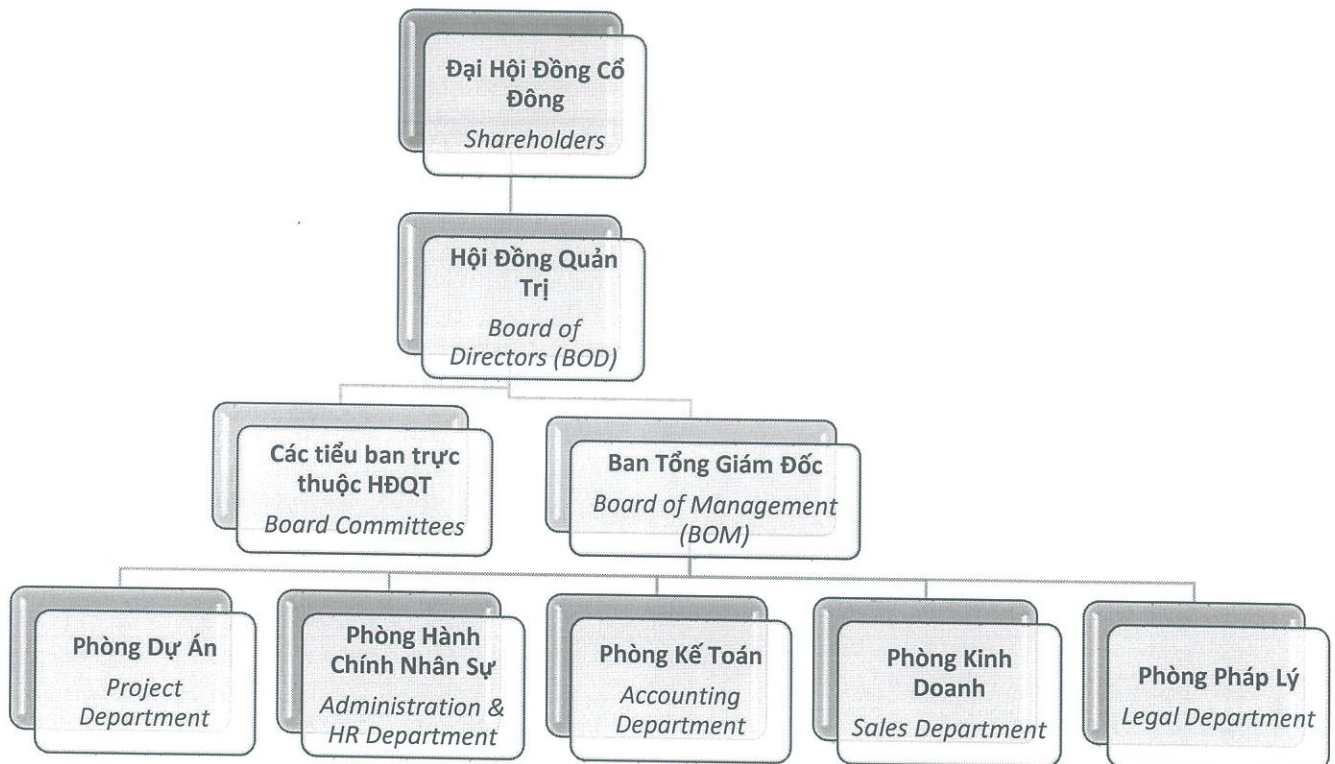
Đại Hội Đồng Cổ Đông
Shareholders

Hội Đồng Quản Trị
Board of Directors (BOD)

Các tiểu ban trực thuộc HĐQT
Board Committees

Ban Tổng Giám Đốc
Board of Management (BOM)

Phòng Dự Án
Project Department

Phòng Hành Chính Nhân Sự
Administration & HR Department

Phòng Kế Toán
Accounting Department

Phòng Kinh Doanh
Sales Department

Phòng Pháp Lý
Legal Department